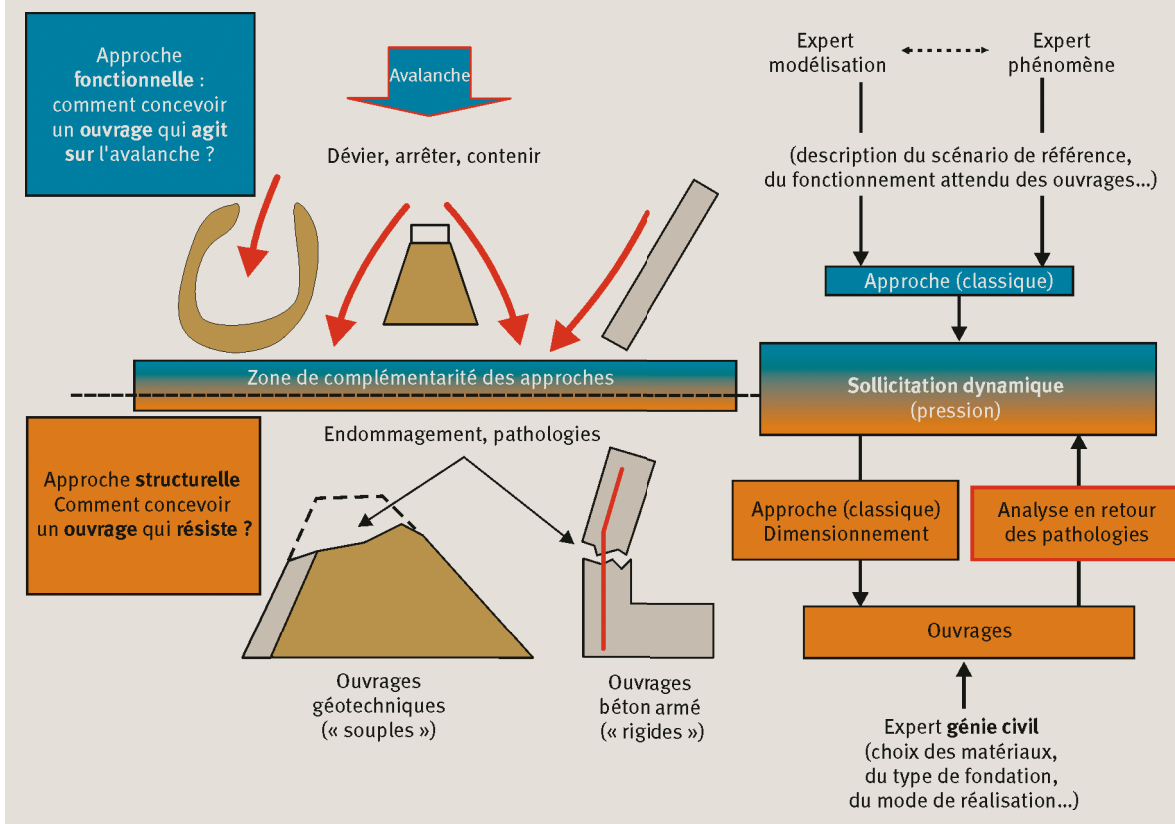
Approche fonctionnelle : comment concevoir un ouvrage qui agit sur l'avalanche ?

Avalanche

Dévier, arrêter, contenir

Expert modélisation

Expert phénomène

(description du scénario de référence, du fonctionnement attendu des ouvrages...)

Approche (classique)

Zone de complémentarité des approches

Sollicitation dynamique
(pression)

Endommagement, pathologies

Approche structurelle
Comment concevoir un ouvrage qui résiste ?

Approche (classique)
Dimensionnement

Analyse en retour des pathologies

Ouvrages

Ouvrages géotechniques
(« souples »)

Ouvrages béton armé
(« rigides »)

Expert génie civil
(choix des matériaux, du type de fondation, du mode de réalisation...)